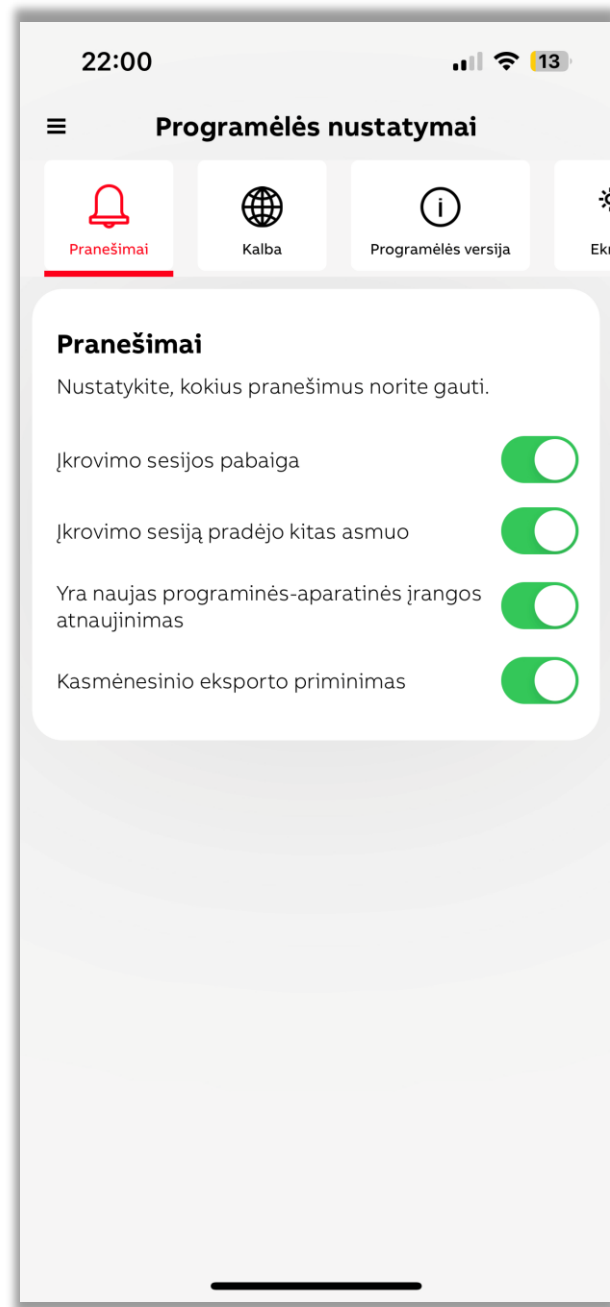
22:00

13

Programėlės nustatymai

Pranešimai

Kalba

Programėlės versija

Ekr

Pranešimai

Nustatykite, kokius pranešimus norite gauti.

Įkrovimo sesijos pabaiga

Įkrovimo sesiją pradėjo kitas asmuo

Yra naujas programinės-aparatinės įrangos atnaujinimas

Kasmėnesinio eksporto priminimas